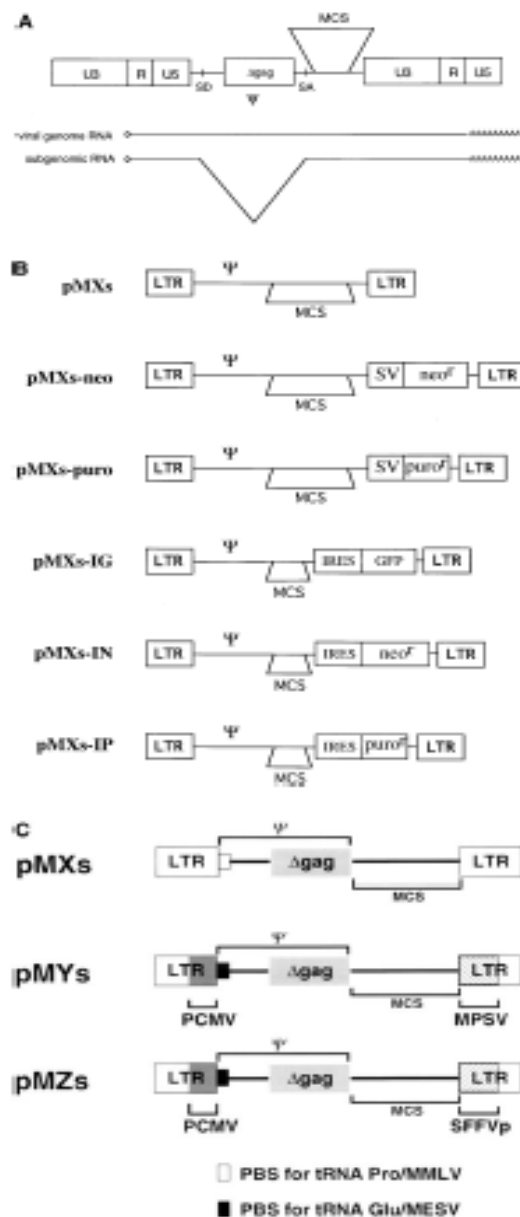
A

MCS

U3 R U5 Δgag U3 R U5

SD SA

Ψ

viral genome RNA

subgenomic RNA

B

pMXs LTR Ψ LTR MCS

pMXs-neo LTR Ψ MCS SV neo$^r$ LTR

pMXs-puro LTR Ψ MCS SV puro$^r$ LTR

pMXs-IG LTR Ψ MCS IRES GFP LTR

pMXs-IN LTR Ψ MCS IRES neo$^r$ LTR

pMXs-IP LTR Ψ MCS IRES puro$^r$ LTR

C

pMXs LTR Ψ Δgag LTR MCS

pMYs LTR Ψ Δgag LTR MCS PCMV MPSV

pMZs LTR Ψ Δgag LTR MCS PCMV SFFVp

PBS for tRNA Pro/MMLV

PBS for tRNA Glu/MESV